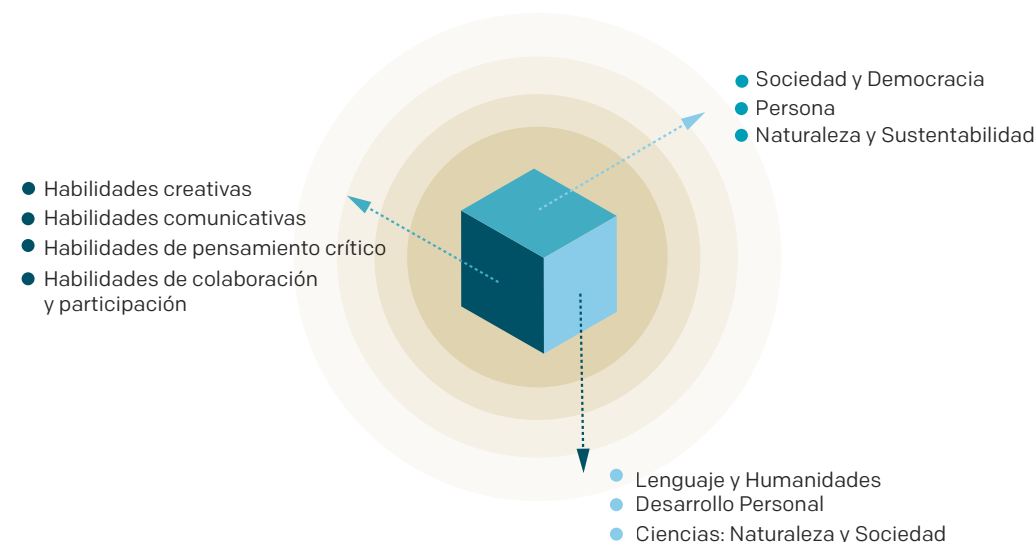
Sociedad y Democracia
Persona
Naturaleza y Sustentabilidad

Habilidades creativas
Habilidades comunicativas
Habilidades de pensamiento crítico
Habilidades de colaboración y participación

Lenguaje y Humanidades
Desarrollo Personal
Ciencias: Naturaleza y Sociedad